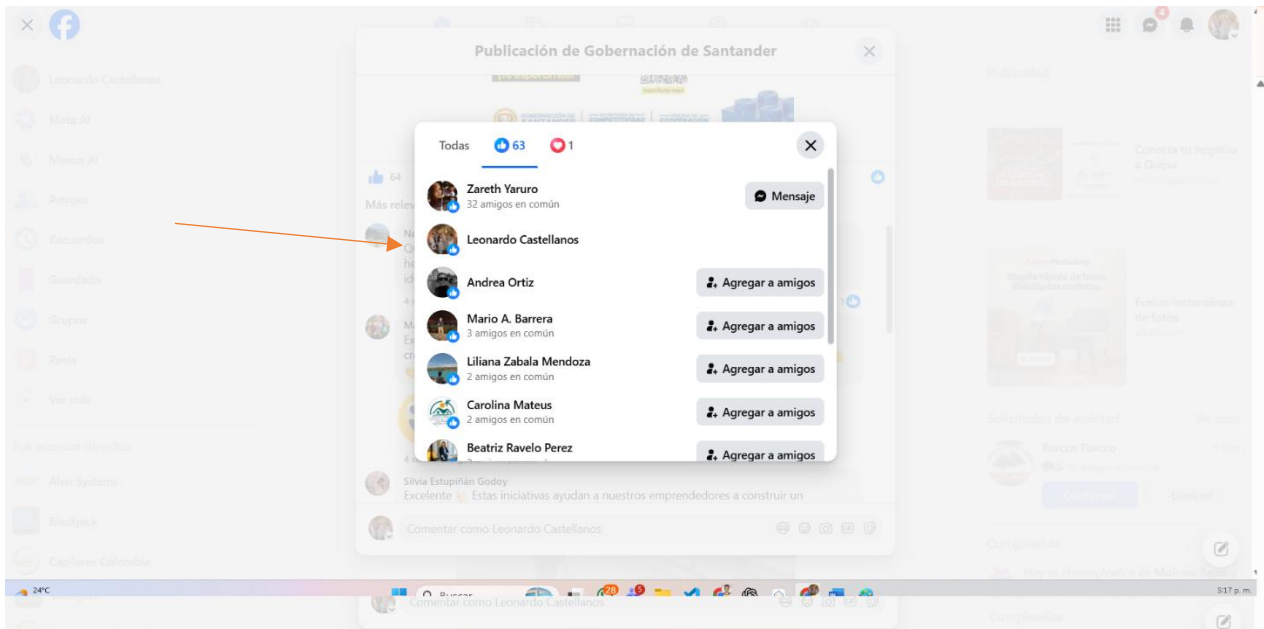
Publicación de Gobernación de Santander

Todas 63 1

Zareth Yaruro
32 amigos en común
Mensaje

Leonardo Castellanos

Andrea Ortiz
Agregar a amigos

Mario A. Barrera
3 amigos en común
Agregar a amigos

Liliana Zabala Mendoza
2 amigos en común
Agregar a amigos

Carolina Mateus
2 amigos en común
Agregar a amigos

Beatriz Ravelo Perez
Agregar a amigos

Silvia Estupiñán Godoy
Excelente Estas iniciativas ayudan a nuestros emprendedores a construir un

Comentar como Leonardo Castellanos

Leonardo Castellanos
Meta AI
Manus AI
Amigos
Recuerdos
Guardado
Grupos
Reels
Ver más

Publicidad

Solicitudes de amistad

Cumpleaños

24°C
Buscar
5:17 p. m.